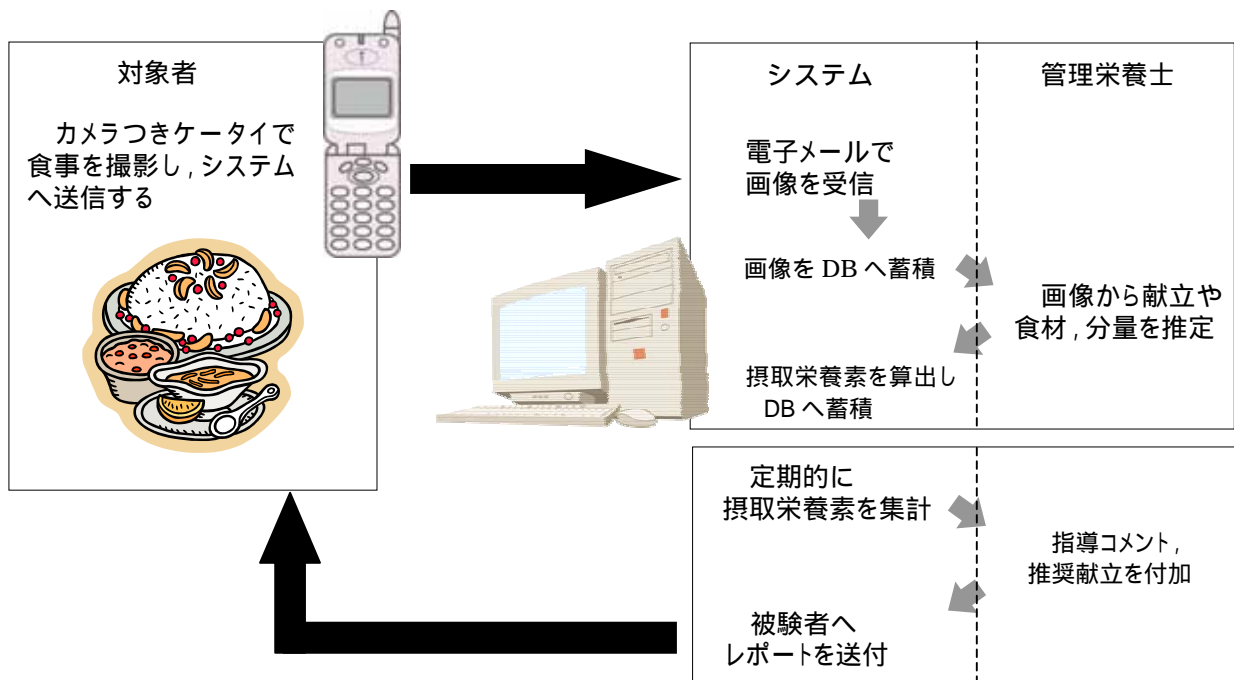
対象者

カメラつきケータイで食事を撮影し , システムへ送信する

システム

管理栄養士

電子メールで画像を受信

画像を DB へ蓄積

画像から献立や食材 , 分量を推定

摂取栄養素を算出し DB へ蓄積

定期的に摂取栄養素を集計

指導コメント , 推奨献立を付加

被験者へレポートを送付